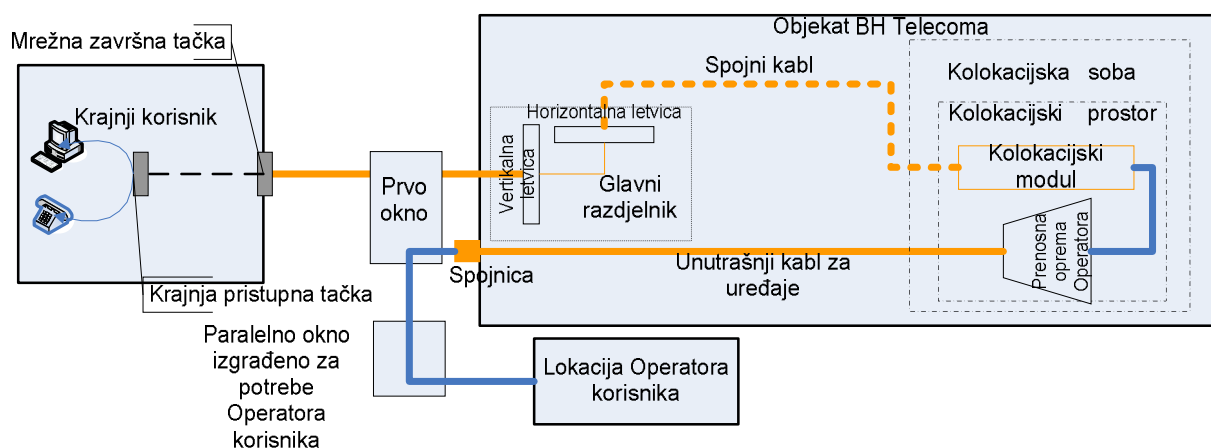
Objekat BH Telecoma

Mrežna završna tačka

Krajnji korisnik

Prvo okno

Spojni kabl

Horizontalna letvica

Vertikalna letvica

Glavni razdjelnik

Kolokacijska soba

Kolokacijski prostor

Kolokacijski modul

Prenosna oprema Operatora

Spojnica

Unutrašnji kabl za uređaje

Krajnja pristupna tačka

Paralelno okno izgrađeno za potrebe Operatora korisnika

Lokacija Operatora korisnika